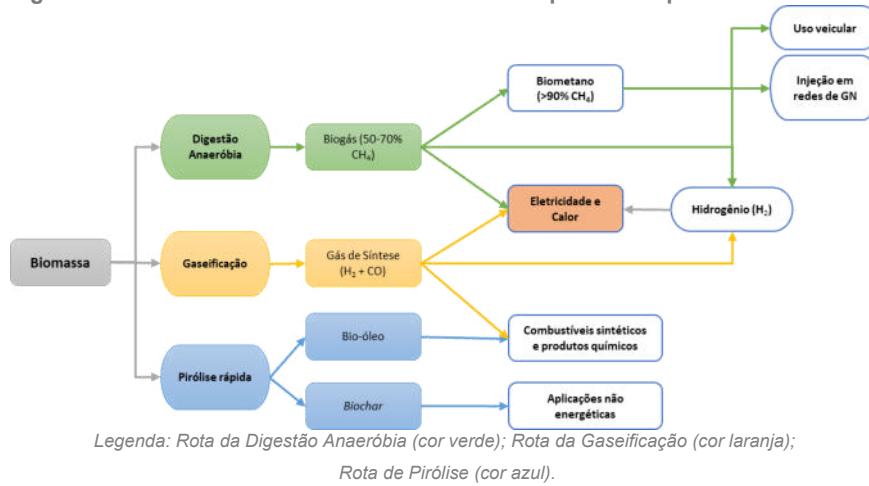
Uso veicular

Biometano (>90% $CH_4$)

Injeção em redes de GN

Digestão Anaeróbia

Biogás (50-70% $CH_4$)

Eletricidade e Calor

Hidrogênio ($H_2$)

Biomassa

Gaseificação

Gás de Síntese ($H_2$ + CO)

Bio-óleo

Combustíveis sintéticos e produtos químicos

Pirólise rápida

Biochar

Aplicações não energéticas

Legenda: Rota da Digestão Anaeróbia (cor verde); Rota da Gaseificação (cor laranja); Rota de Pirólise (cor azul).